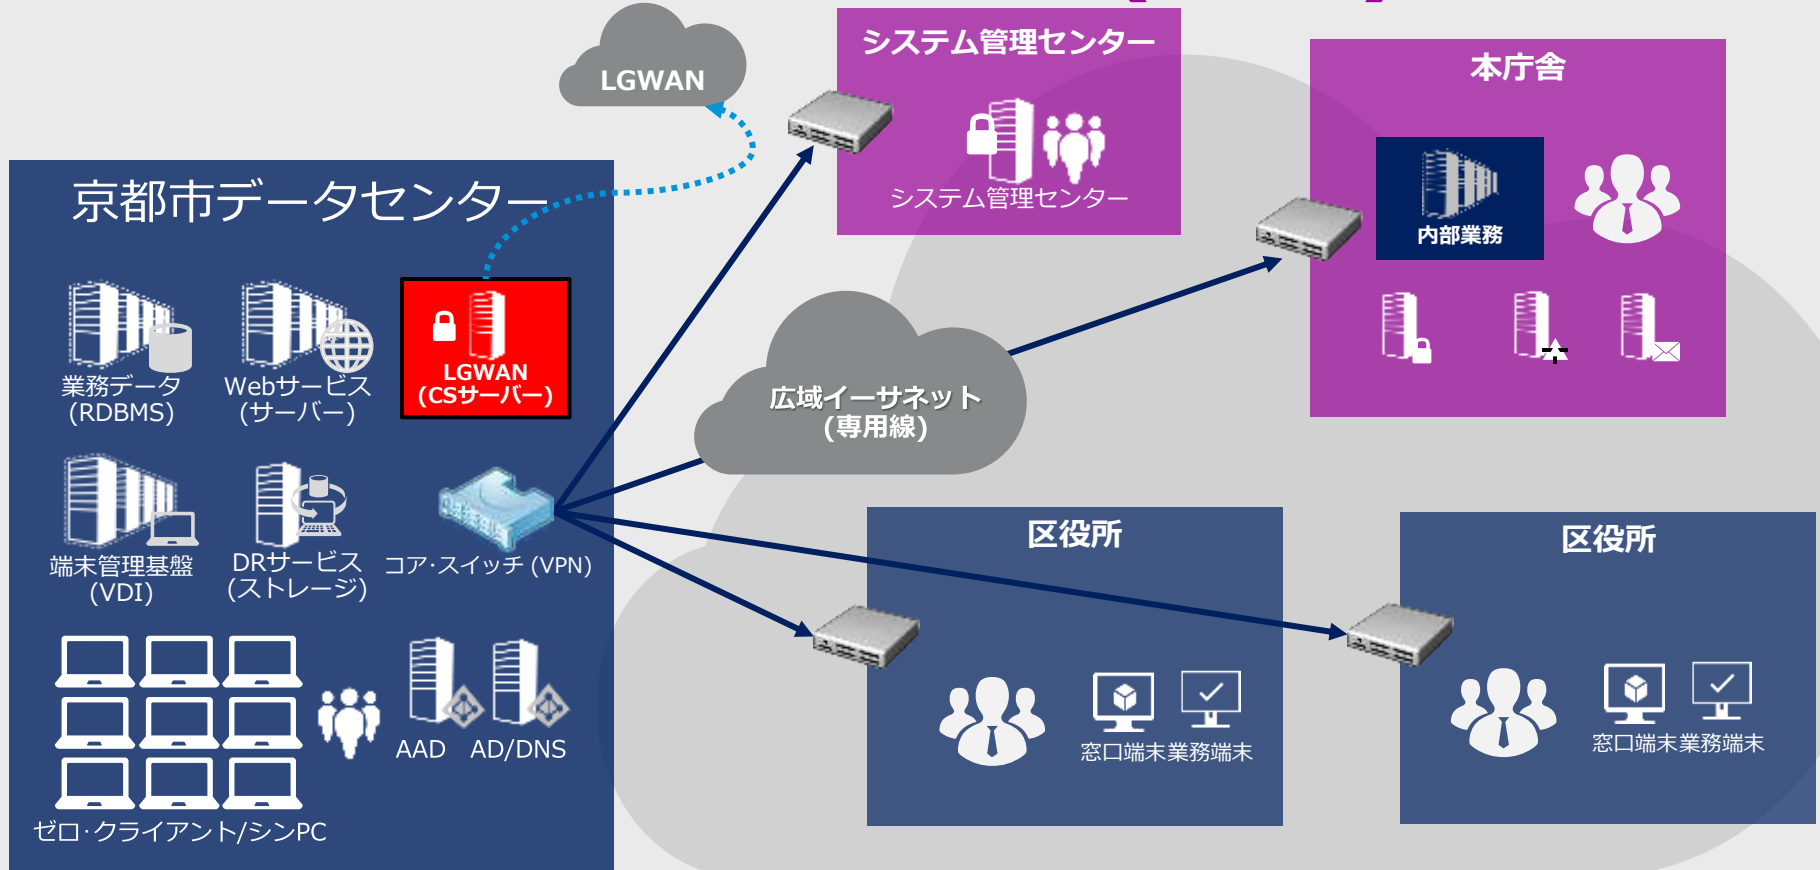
LGWAN

システム管理センター

システム管理センター

本庁舎

内部業務

京都市データセンター

業務データ
(RDBMS)

Webサービス
(サーバー)

LGWAN
(CSサーバー)

端末管理基盤
(VDI)

DRサービス
(ストレージ)

コア･スイッチ (VPN)

広域イーサネット
(専用線)

区役所

窓口端末業務端末

区役所

窓口端末業務端末

AAD AD/DNS

ゼロ･クライアント/シンPC